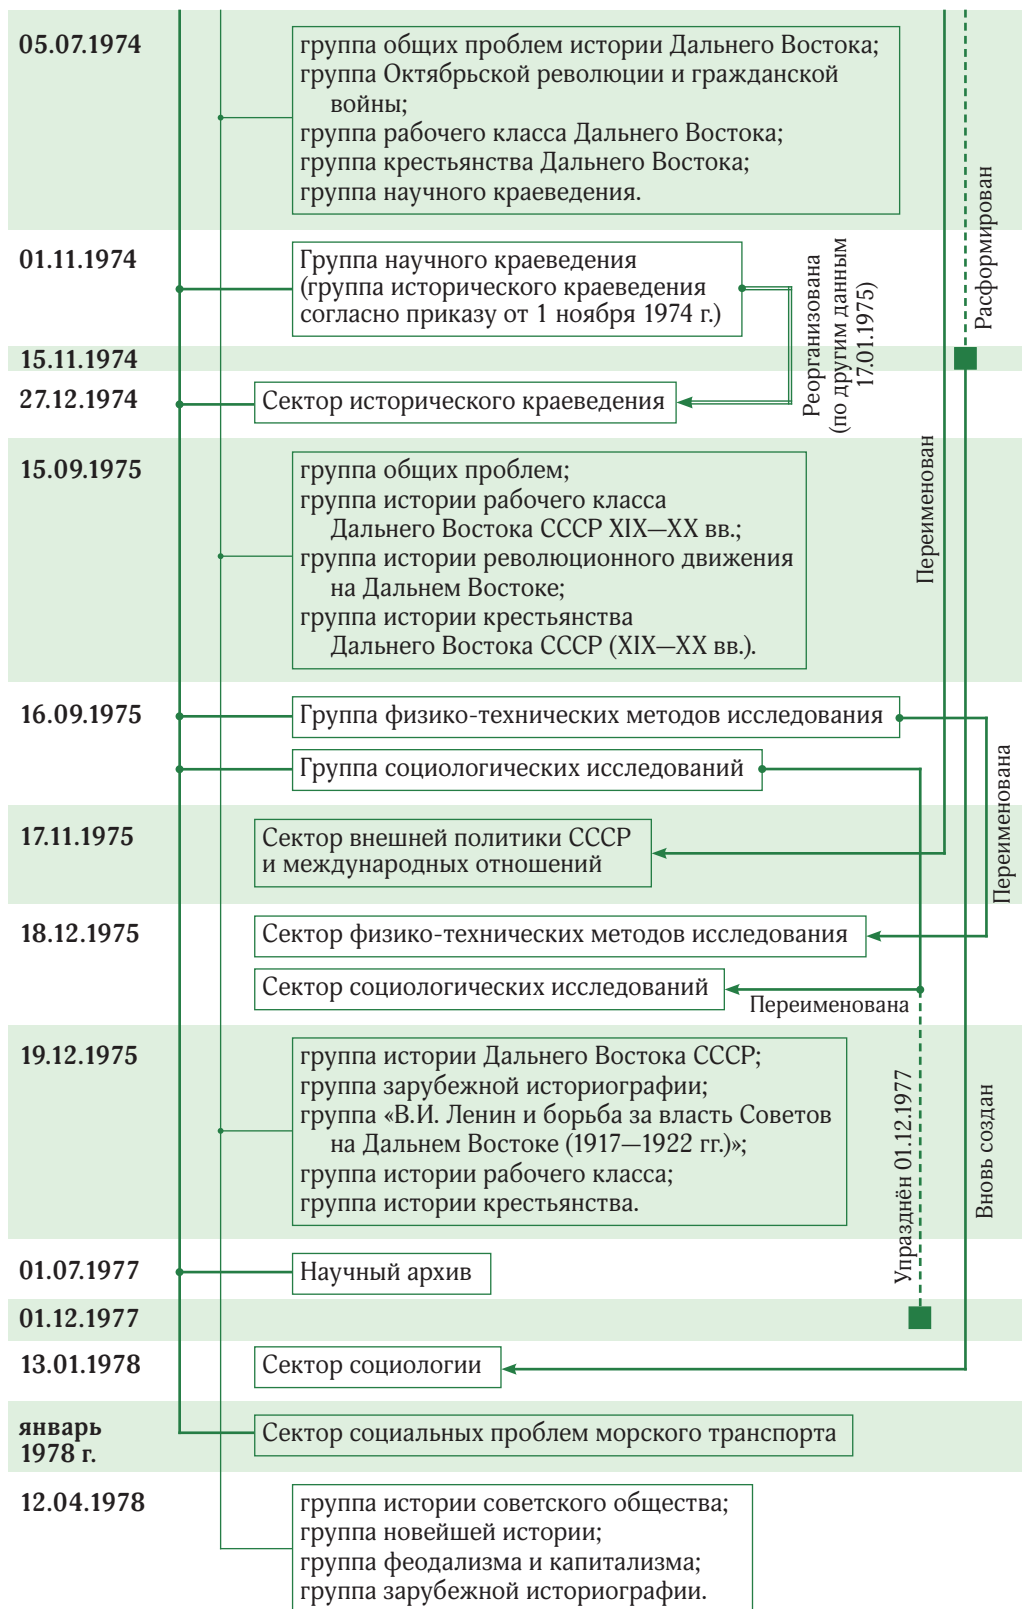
05.07.1974

группа общих проблем истории Дальнего Востока;
группа Октябрьской революции и гражданской войны;
группа рабочего класса Дальнего Востока;
группа крестьянства Дальнего Востока;
группа научного краеведения.

Расформирован

01.11.1974

Группа научного краеведения (группа исторического краеведения согласно приказу от 1 ноября 1974 г.)

Реорганизована (по другим данным 17.01.1975)

15.11.1974

27.12.1974

Сектор исторического краеведения

15.09.1975

группа общих проблем;
группа истории рабочего класса Дальнего Востока СССР XIX—XX вв.;
группа истории революционного движения на Дальнем Востоке;
группа истории крестьянства Дальнего Востока СССР (XIX—XX вв.).

Переименован

16.09.1975

Группа физико-технических методов исследования

Группа социологических исследований

Переименована

17.11.1975

Сектор внешней политики СССР и международных отношений

18.12.1975

Сектор физико-технических методов исследования

Сектор социологических исследований

Переименована

19.12.1975

группа истории Дальнего Востока СССР;
группа зарубежной историографии;
группа «В.И. Ленин и борьба за власть Советов на Дальнем Востоке (1917—1922 гг.)»;
группа истории рабочего класса;
группа истории крестьянства.

Упразднён 01.12.1977

Вновь создан

01.07.1977

Научный архив

01.12.1977

13.01.1978

Сектор социологии

январь 1978 г.

Сектор социальных проблем морского транспорта

12.04.1978

группа истории советского общества;
группа новейшей истории;
группа феодализма и капитализма;
группа зарубежной историографии.